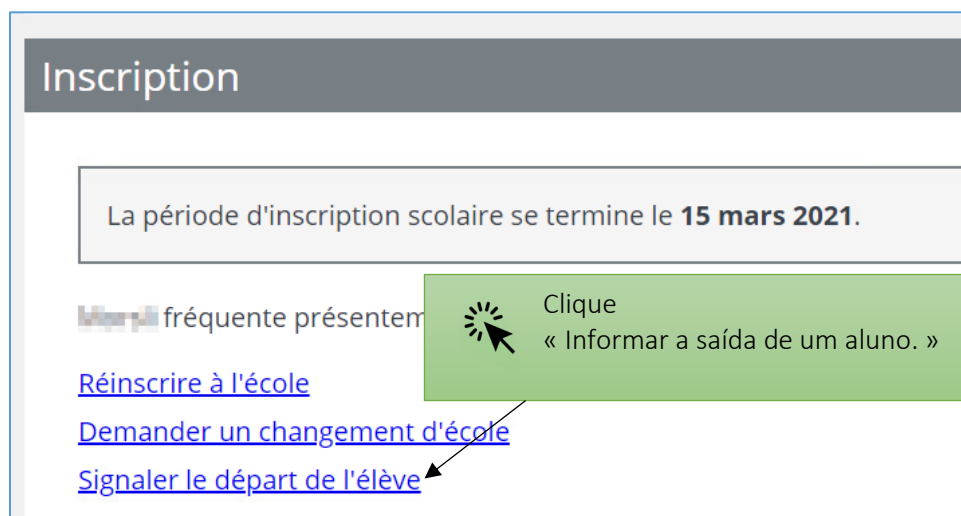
Inscription

La période d'inscription scolaire se termine le **15 mars 2021**.

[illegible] fréquente présentem

Clique
« Informar a saída de um aluno. »

Réinscrire à l'école

Demander un changement d'école

Signaler le départ de l'élève